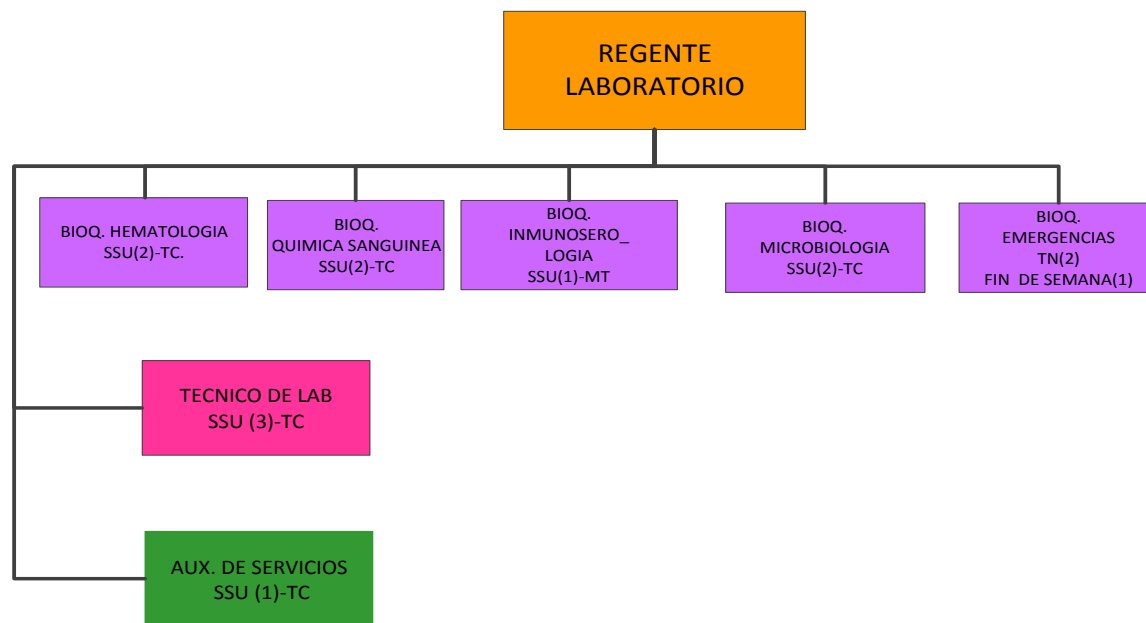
REGENTE LABORATORIO

BIOQ. HEMATOLOGIA SSU(2)-TC.

BIOQ. QUIMICA SANGUINEA SSU(2)-TC

BIOQ. INMUNOSERO_ LOGIA SSU(1)-MT

BIOQ. MICROBIOLOGIA SSU(2)-TC

BIOQ. EMERGENCIAS TN(2) FIN DE SEMANA(1)

TECNICO DE LAB SSU (3)-TC

AUX. DE SERVICIOS SSU (1)-TC